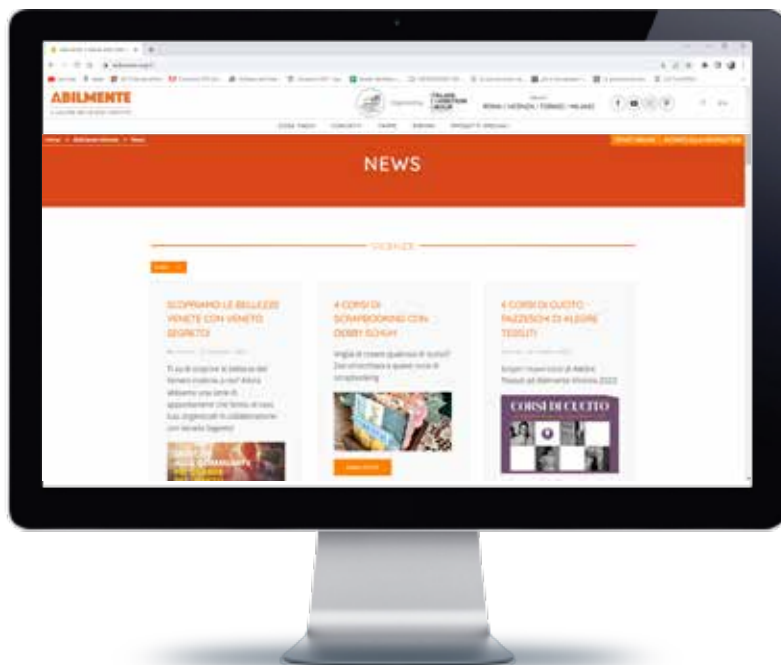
ABILMENTE

ROMA | VICENZA | TORINO | MILANO

NEWS

VICENZA

SCOPRIAMO LE BELLEZZE VENETE CON VENETO SEGRETO

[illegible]

4 CORSI DI SCRAPBOOKING CON DEBBY SCHUH

Voglia di creare qualcosa di bello? Dai un'occhiata a questi corsi di scrapbooking

4 CORSI DI CUCITO TAZZESCHI DI ALLEGRE TESSUTI

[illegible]

CORSI DI CUCITO